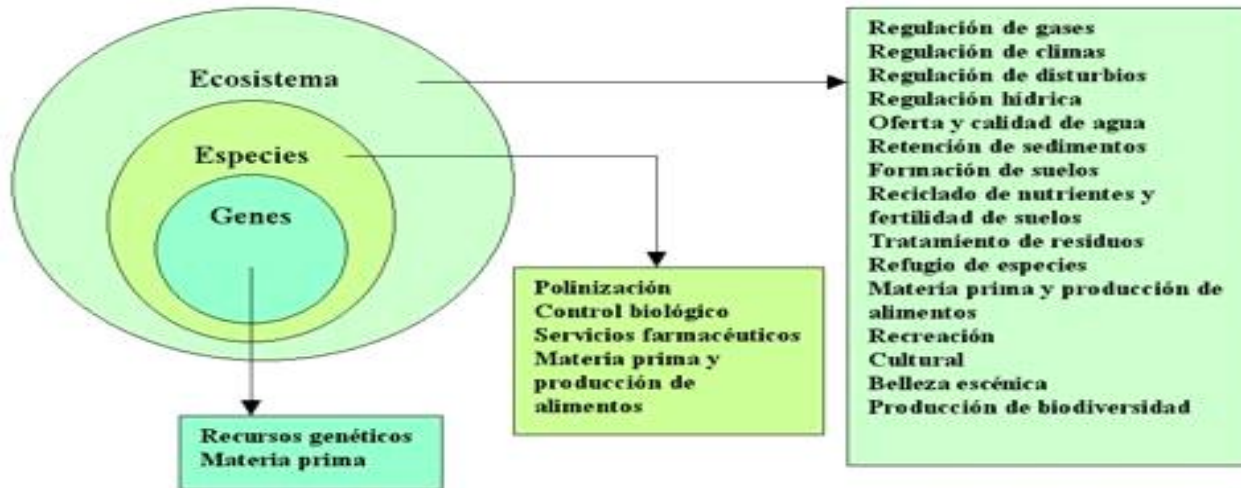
Ecosistema

Especies

Genes

Regulación de gases
Regulación de climas
Regulación de disturbios
Regulación hídrica
Oferta y calidad de agua
Retención de sedimentos
Formación de suelos
Reciclado de nutrientes y fertilidad de suelos
Tratamiento de residuos
Refugio de especies
Materia prima y producción de alimentos
Recreación
Cultural
Belleza escénica
Producción de biodiversidad

Polinización
Control biológico
Servicios farmacéuticos
Materia prima y producción de alimentos

Recursos genéticos
Materia prima